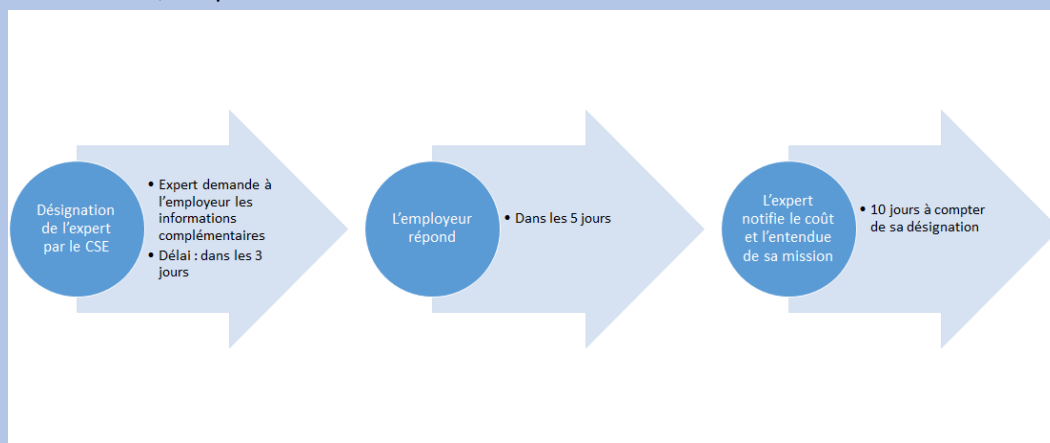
Désignation de l'expert par le CSE

• Expert demande à l'employeur les informations complémentaires
• Délai : dans les 3 jours

L'employeur répond

• Dans les 5 jours

L'expert notifie le coût et l'entendue de sa mission

• 10 jours à compter de sa désignation